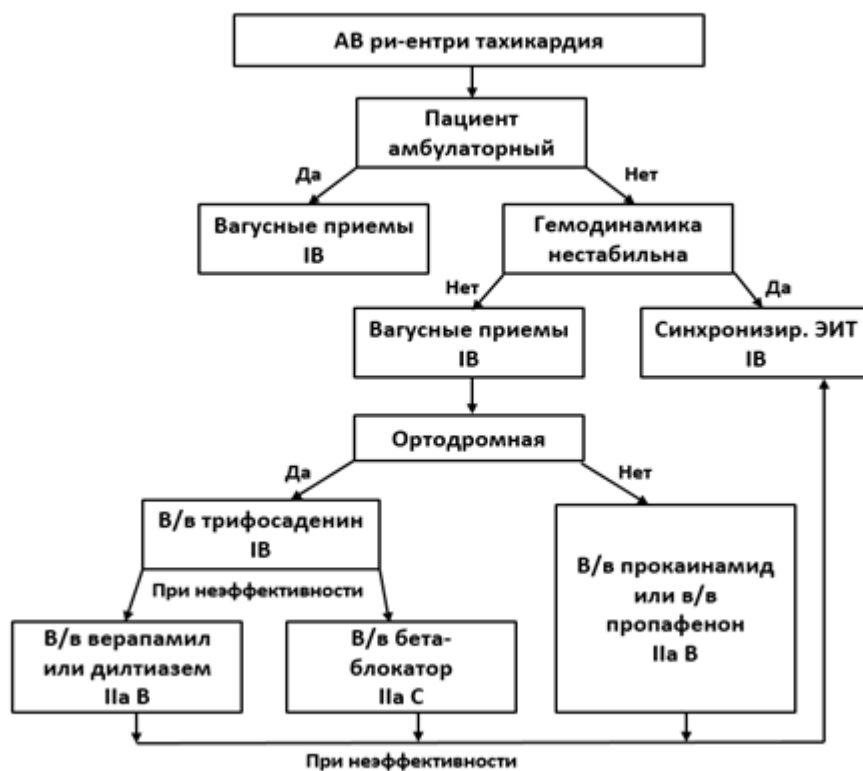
АВ ри-ентри тахикардия

Пациент амбулаторный

Да

Нет

Вагусные приемы IB

Гемодинамика нестабильна

Нет

Да

Вагусные приемы IB

Синхронизир. ЭИТ IB

Ортодромная

Да

Нет

В/в трифосаденин IB

При неэффективности

В/в прокаинамид или в/в пропафенон IIa B

В/в верапамил или дилтиазем IIa B

В/в бета-блокатор IIa C

При неэффективности